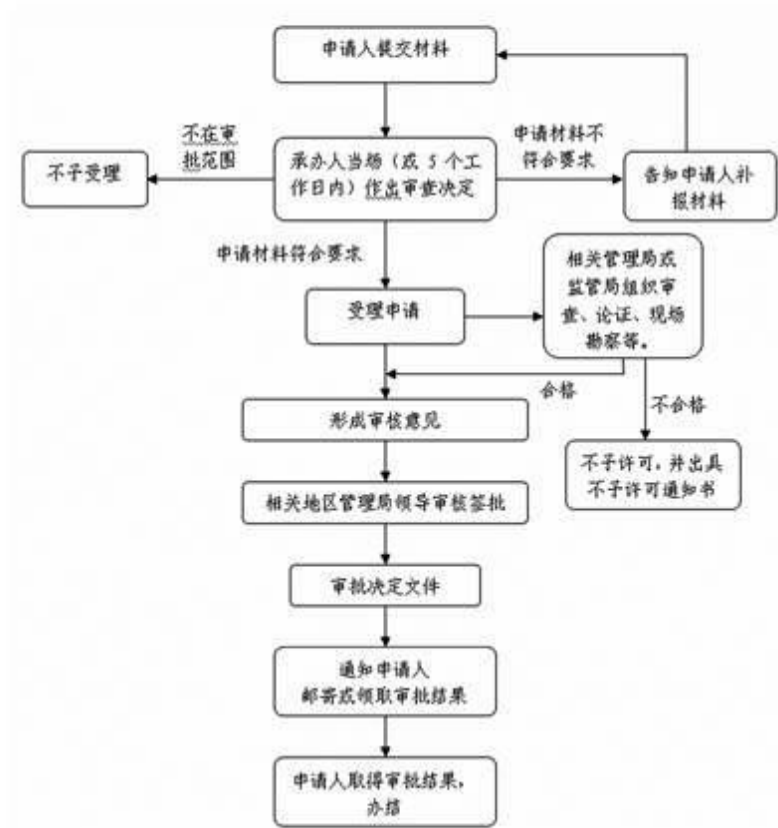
申请人提交材料

不在审批范围

不予受理

承办人当场（或 5 个工作日内）作出审查决定

申请材料不符合要求

告知申请人补报材料

申请材料符合要求

受理申请

相关管理局或监管局组织审查、论证、现场勘察等。

合格

不合格

形成审核意见

不予许可，并出具不予许可通知书

相关地区管理局领导审核签批

审批决定文件

通知申请人
邮寄或领取审批结果

申请人取得审批结果，办结